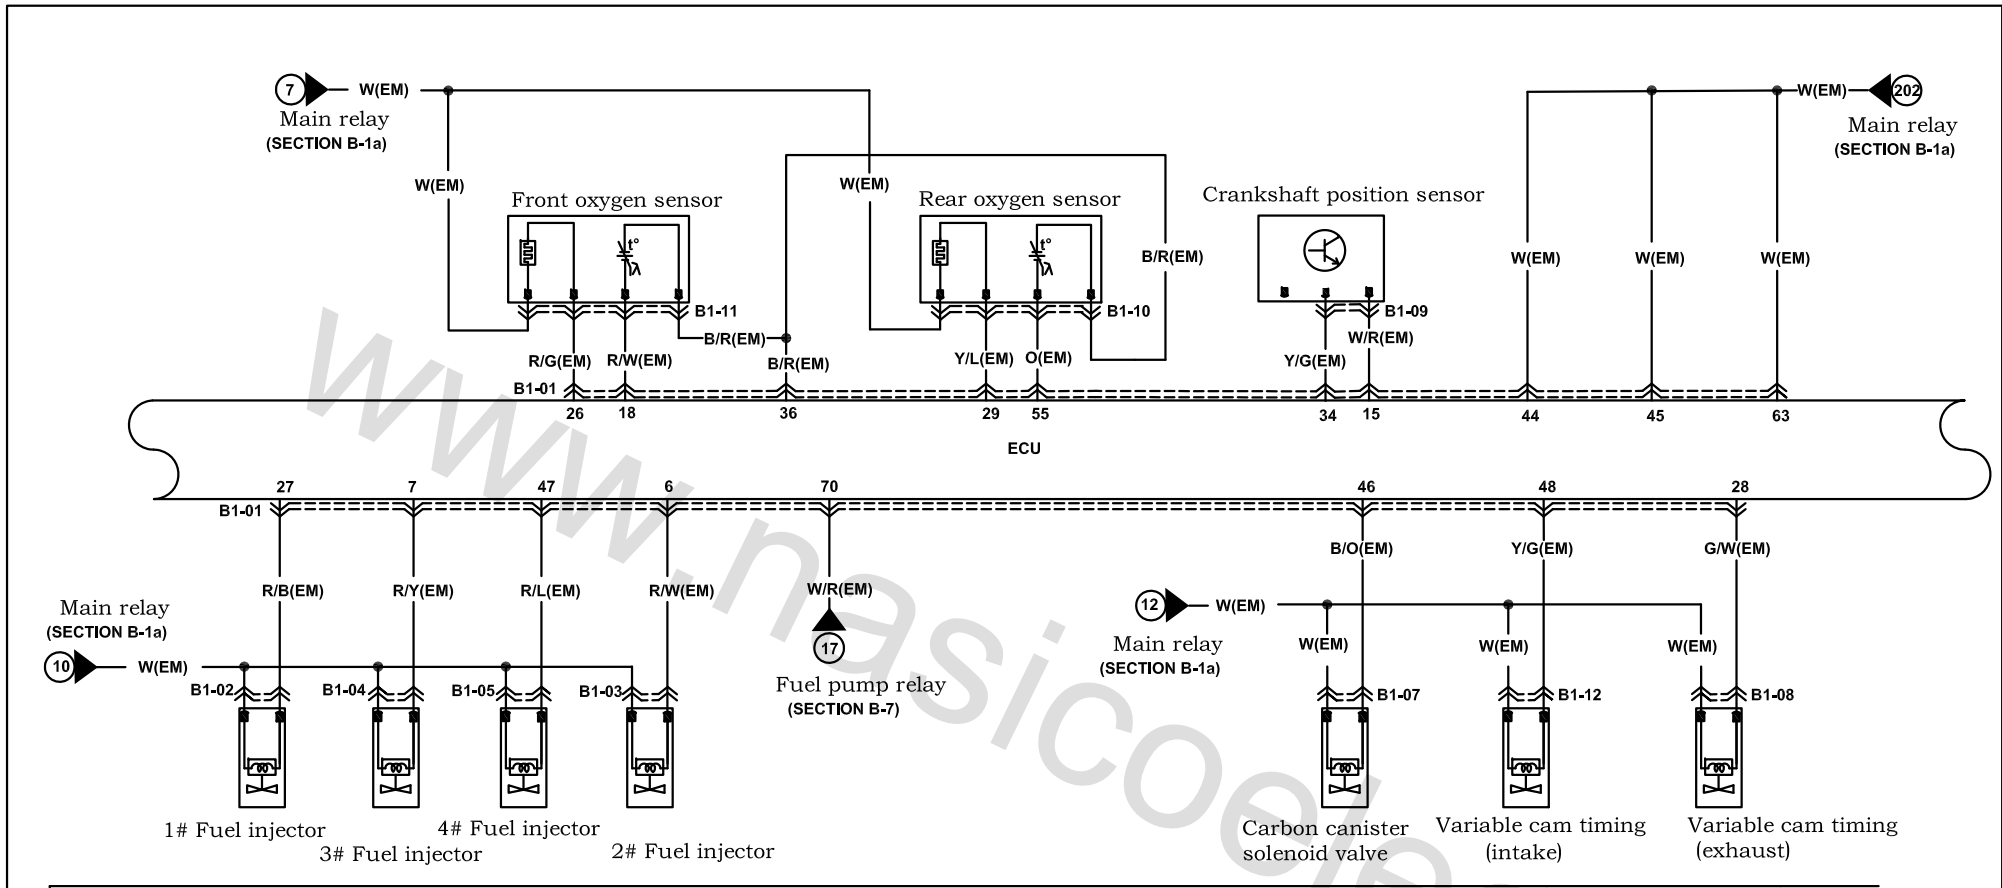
7 W(EM)
Main relay
(SECTION B-1a)
W(EM)
Front oxygen sensor
W(EM)
Rear oxygen sensor
B/R(EM)
Crankshaft position sensor
W(EM) 202
Main relay
(SECTION B-1a)
B1-11
B/R(EM)
B1-10
B1-09
W(EM) W(EM) W(EM)
R/G(EM) R/W(EM) B/R(EM) Y/L(EM) O(EM) Y/G(EM) W/R(EM)
B1-01
26 18 36 29 55 34 15 44 45 63
ECU
27 7 47 6 70 46 48 28
B1-01
R/B(EM) R/Y(EM) R/L(EM) R/W(EM) W/R(EM) B/O(EM) Y/G(EM) G/W(EM)
Main relay
(SECTION B-1a)
10 W(EM)
12 W(EM)
Main relay
(SECTION B-1a)
W(EM) W(EM) W(EM)
17
Fuel pump relay
(SECTION B-7)
B1-02 B1-04 B1-05 B1-03 B1-07 B1-12 B1-08
1# Fuel injector
3# Fuel injector
4# Fuel injector
2# Fuel injector
Carbon canister solenoid valve
Variable cam timing (intake)
Variable cam timing (exhaust)
www.nasicoele